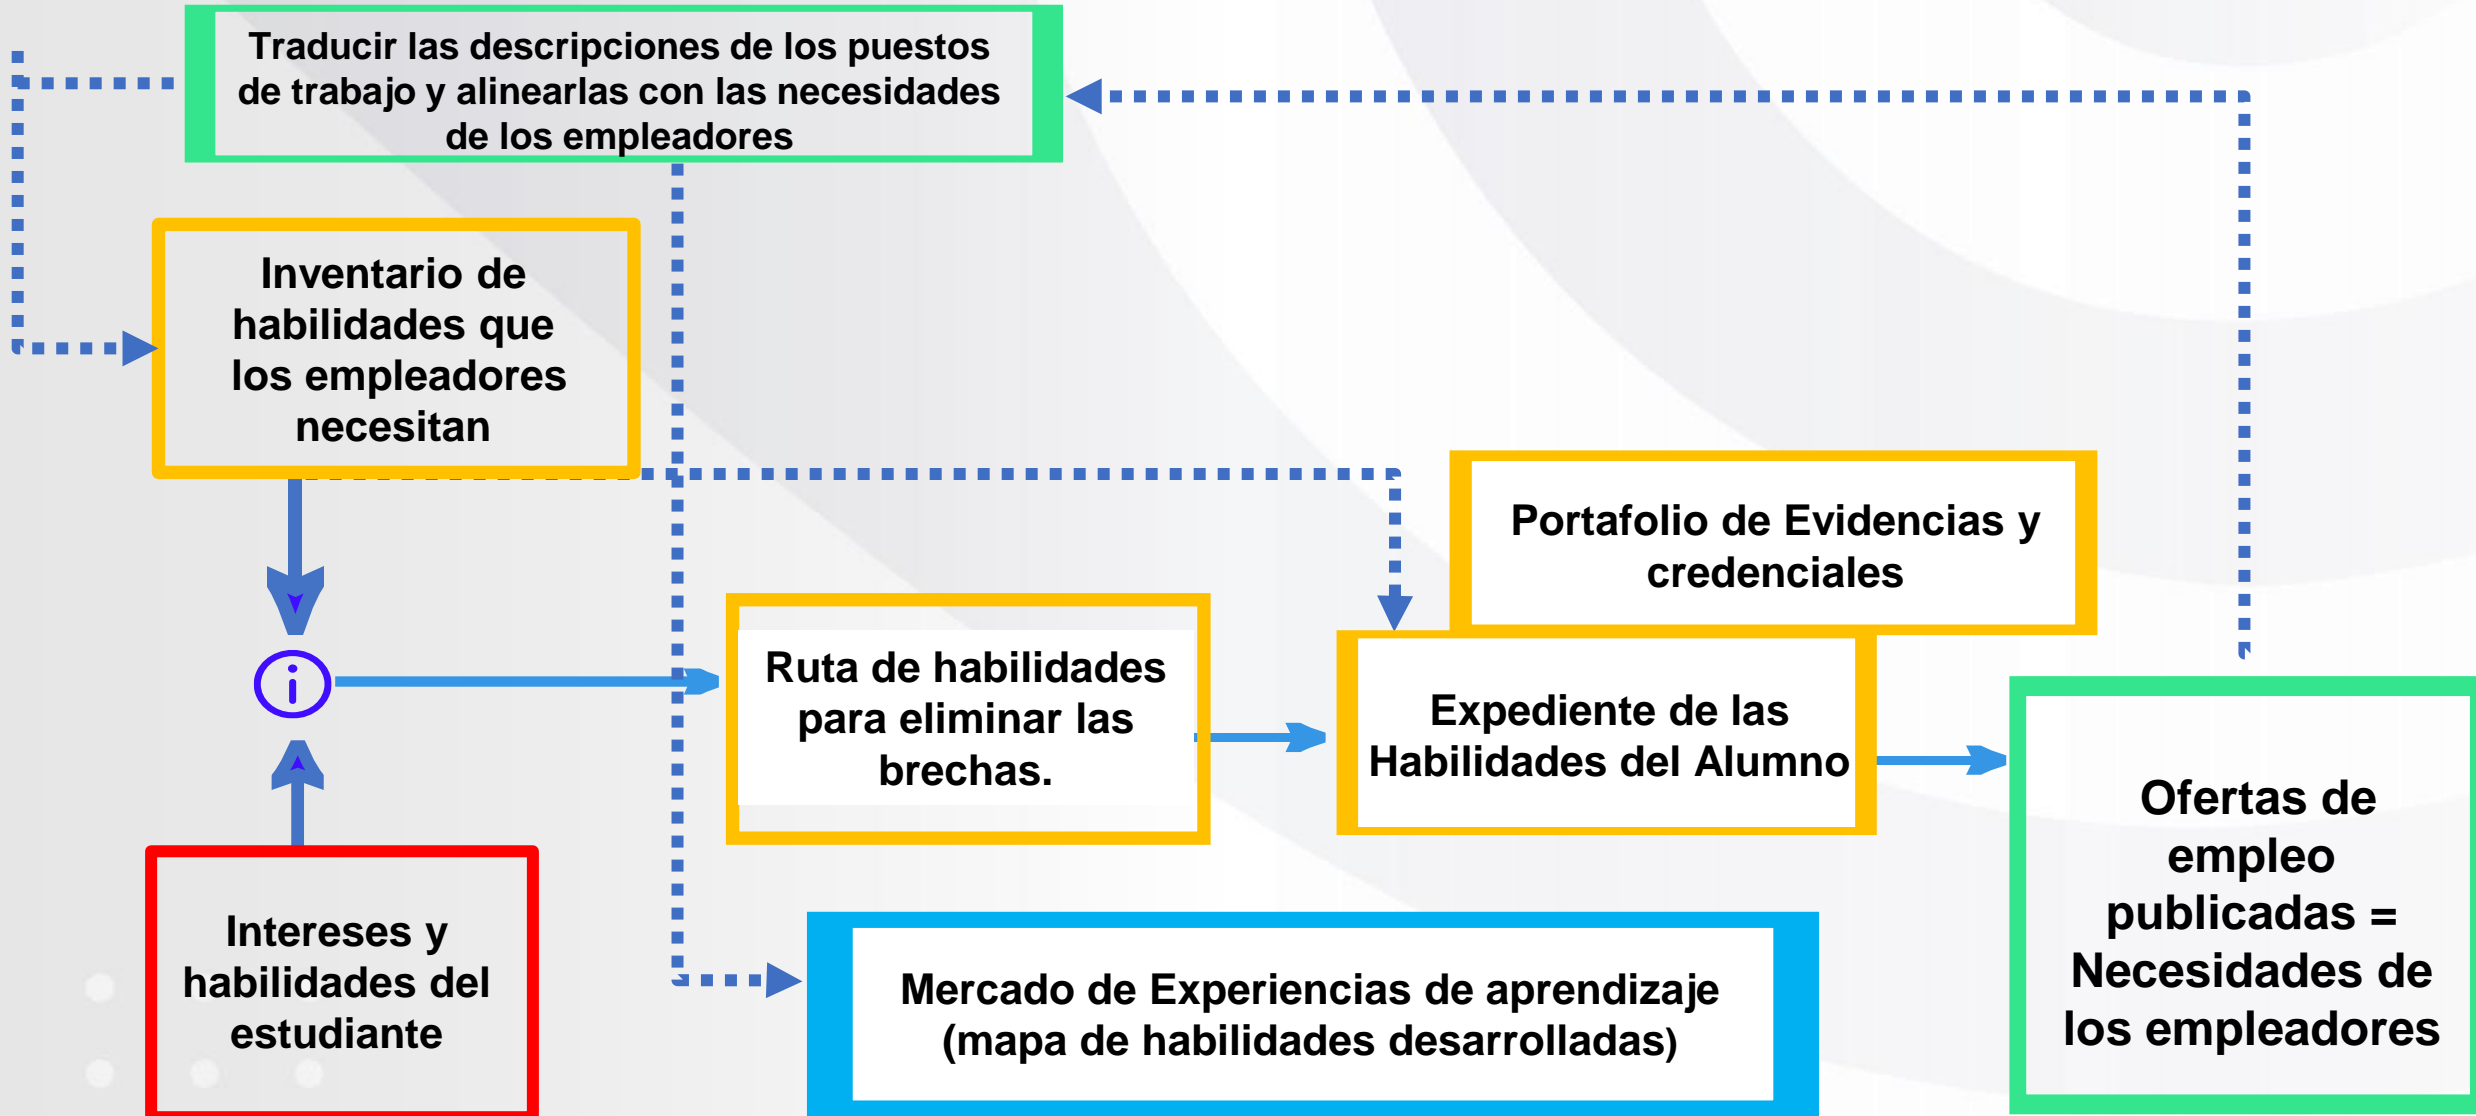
Traducir las descripciones de los puestos de trabajo y alinearlas con las necesidades de los empleadores

Inventario de habilidades que los empleadores necesitan

Portafolio de Evidencias y credenciales

Ruta de habilidades para eliminar las brechas.

Expediente de las Habilidades del Alumno

Ofertas de empleo publicadas = Necesidades de los empleadores

Intereses y habilidades del estudiante

Mercado de Experiencias de aprendizaje (mapa de habilidades desarrolladas)